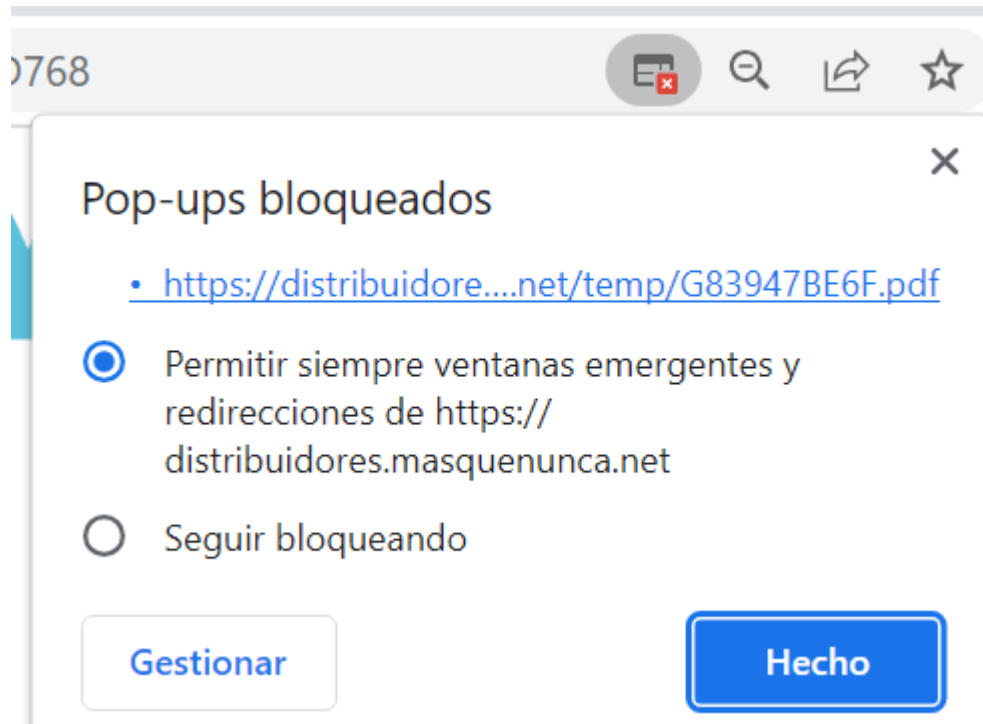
0768

×

Pop-ups bloqueados

• https://distribuidore....net/temp/G83947BE6F.pdf

Permitir siempre ventanas emergentes y redirecciones de https://distribuidores.masquenunca.net

Seguir bloqueando

Gestionar

Hecho